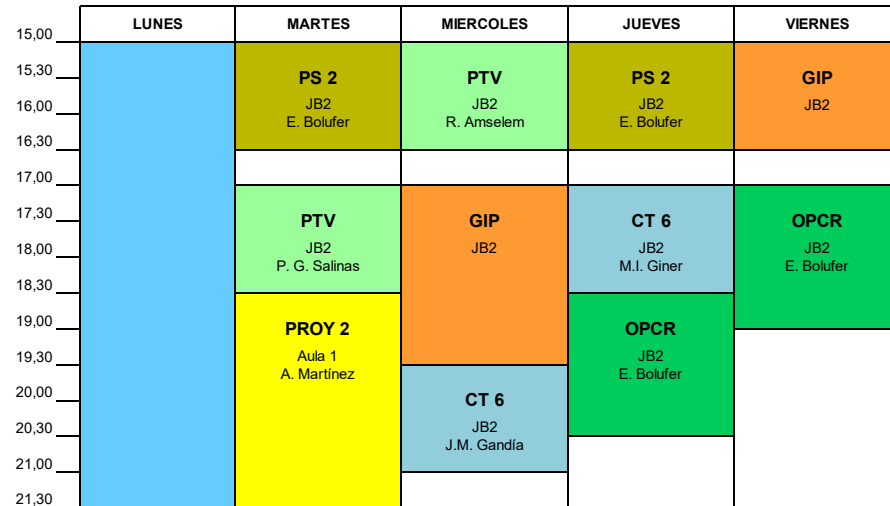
| | LUNES | MARTES | MIERCOLES | JUEVES | VIERNES |
|---|---|---|---|---|---|
| 15,00 | | | | | |
| 15,30 | | PS 2 JB2 E. Bolufer | PTV JB2 R. Amselem | PS 2 JB2 E. Bolufer | GIP JB2 |
| 16,00 | | | | | |
| 16,30 | | | | | |
| 17,00 | | | | | |
| 17,30 | | PTV JB2 P. G. Salinas | GIP JB2 | CT 6 JB2 M.I. Giner | OPCR JB2 E. Bolufer |
| 18,00 | | | | | |
| 18,30 | | | | | |
| 19,00 | | PROY 2 Aula 1 A. Martínez | | OPCR JB2 E. Bolufer | |
| 19,30 | | | | | |
| 20,00 | | | CT 6 JB2 J.M. Gandía | | |
| 20,30 | | | | | |
| 21,00 | | | | | |
| 21,30 | | | | | |